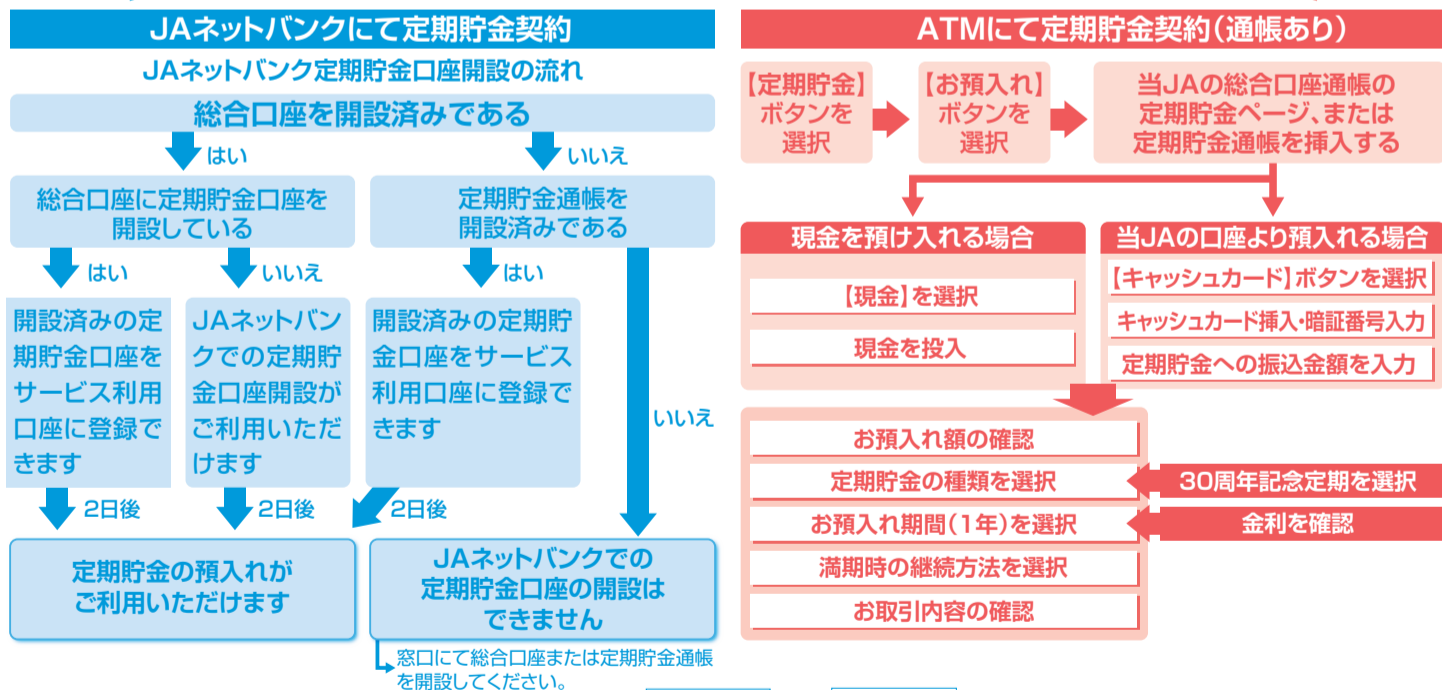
JAネットバンクにて定期貯金契約

JAネットバンク定期貯金口座開設の流れ

総合口座を開設済みである

はい

いいえ

総合口座に定期貯金口座を開設している

定期貯金通帳を開設済みである

はい

いいえ

はい

開設済みの定期貯金口座をサービス利用口座に登録できます

JAネットバンクでの定期貯金口座開設がご利用いただけます

開設済みの定期貯金口座をサービス利用口座に登録できます

いいえ

2日後

2日後

2日後

定期貯金の預入れがご利用いただけます

JAネットバンクでの定期貯金口座の開設はできません

窓口にて総合口座または定期貯金通帳を開設してください。

ATMにて定期貯金契約（通帳あり）

【定期貯金】ボタンを選択

【お預入れ】ボタンを選択

当JAの総合口座通帳の定期貯金ページ、または定期貯金通帳を挿入する

現金を預け入れる場合

【現金】を選択

現金を投入

当JAの口座より預入れる場合

【キャッシュカード】ボタンを選択

キャッシュカード挿入・暗証番号入力

定期貯金への振込金額を入力

お預入れ額の確認

定期貯金の種類を選択

30周年記念定期を選択

お預入れ期間（1年）を選択

金利を確認

満期時の継続方法を選択

お取引内容の確認